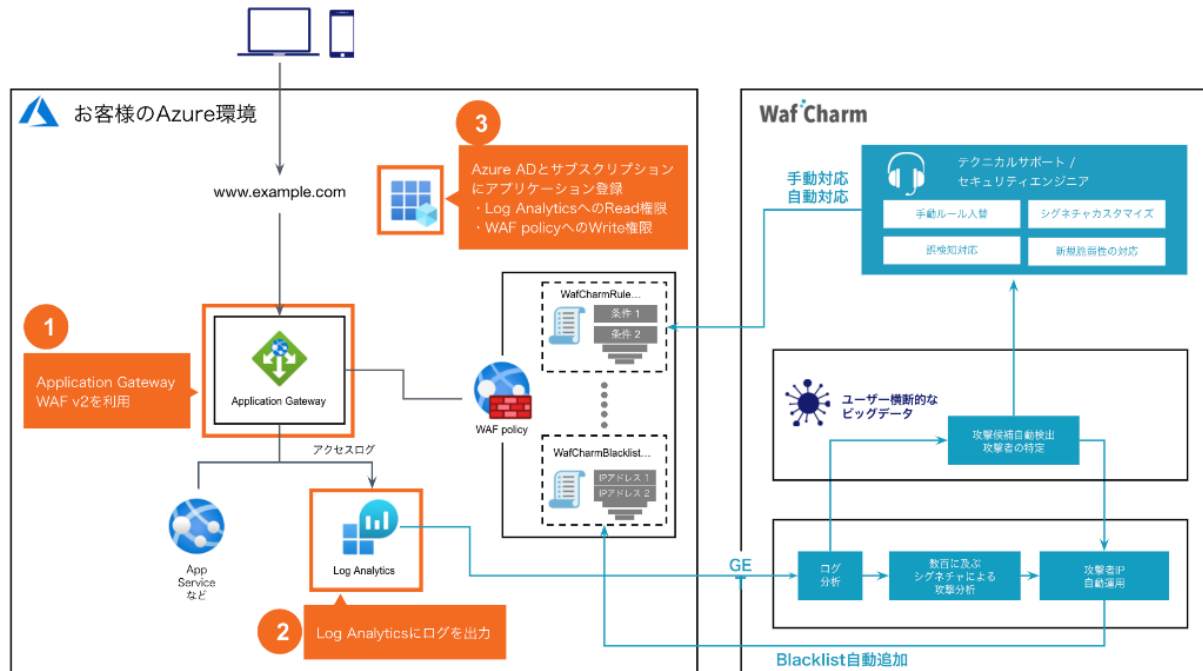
お客様のAzure環境

www.example.com

3

Azure ADとサブスクリプションにアプリケーション登録
・Log AnalyticsへのRead権限
・WAF policyへのWrite権限

1

Application Gateway WAF v2を利用

Application Gateway

アクセスログ

App Service など

Log Analytics

2

Log Analyticsにログを出力

WafCharmRule...

条件 1

条件 2

WAF policy

WafCharmBlacklist...

IPアドレス 1

IPアドレス 2

WafCharm

手動対応
自動対応

テクニカルサポート / セキュリティエンジニア

手動ルール入替

シグネチャカスタマイズ

誤検知対応

新規脆弱性の対応

ユーザー横断的なビッグデータ

攻撃傾稿自動検出
攻撃者の特定

GE

ログ分析

数百に及ぶシグネチャによる攻撃分析

攻撃者IP自動適用

Blacklist自動追加